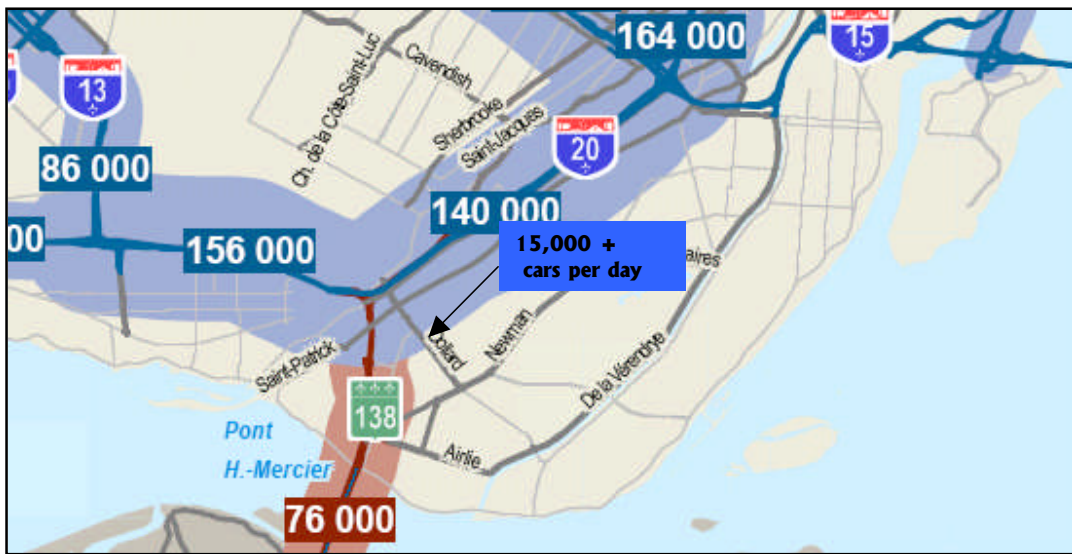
164 000
15
13
Cavendish
Ch. de la Côte-Saint-Luc
Sherbrooke
Saint-Jacques
20
86 000
140 000
00
156 000
15,000 +
cars per day
aires
Dollard
Newman
De la Vérendrye
Saint-Patrick
138
Pont
H.-Mercier
Airlie
76 000